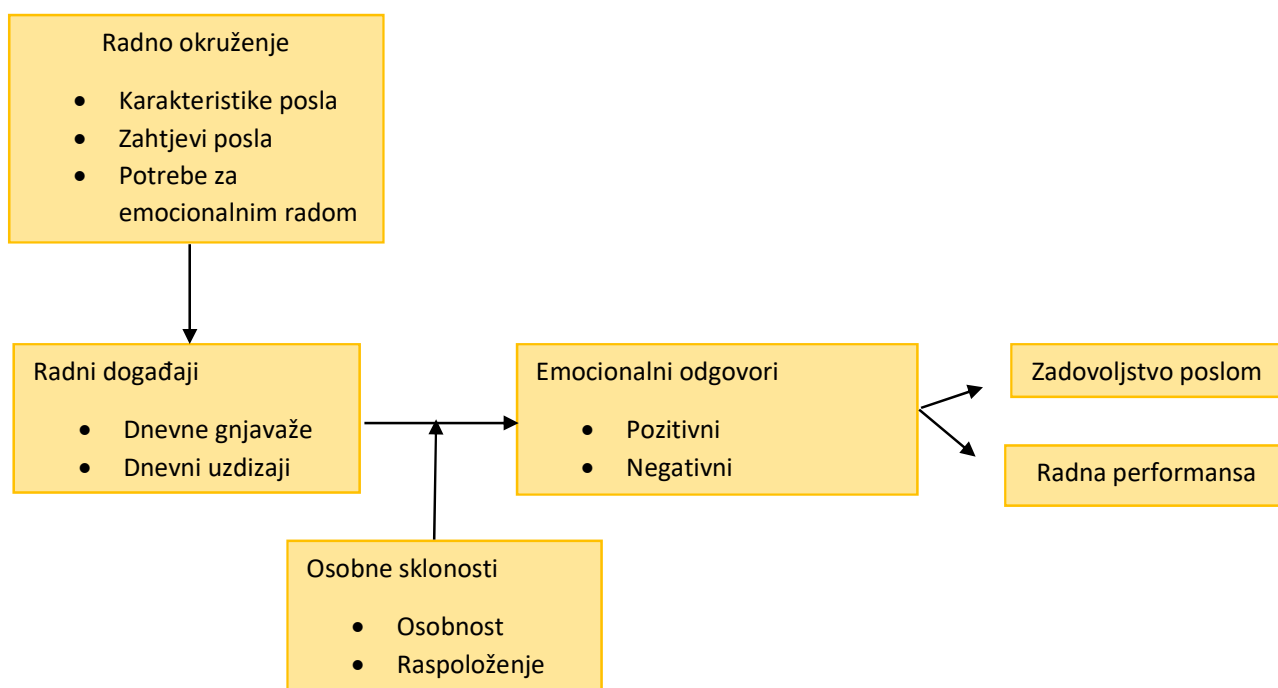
Radno okruženje

- Karakteristike posla
- Zahtjevi posla
- Potrebe za emocionalnim radom

Radni događaji

- Dnevne gnjavaže
- Dnevni uzdizaji

Emocionalni odgovori

- Pozitivni
- Negativni

Zadovoljstvo poslom

Radna performansa

Osobne sklonosti

- Osobnost
- Raspoloženje